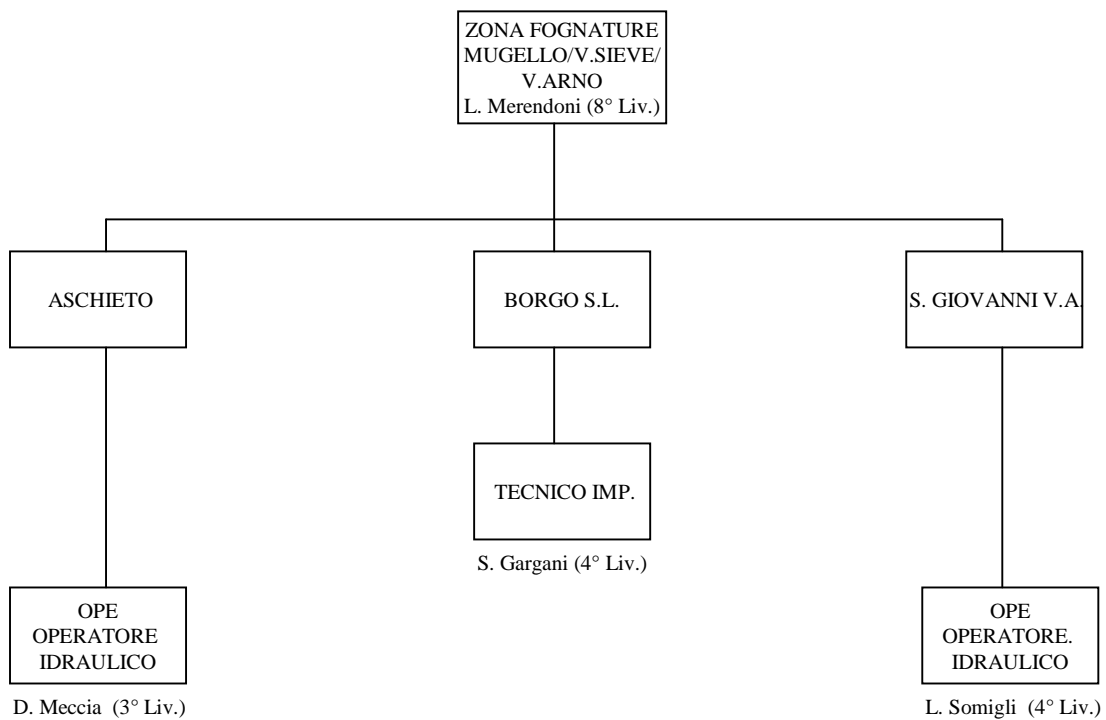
ZONA FOGNATURE MUGELLO/V.SIEVE/ V.ARNO
L. Merendoni (8° Liv.)

ASCHIETO

BORGO S.L.

S. GIOVANNI V.A.

TECNICO IMP.

S. Gargani (4° Liv.)

OPE
OPERATORE
IDRAULICO

D. Meccia (3° Liv.)

OPE
OPERATORE.
IDRAULICO

L. Somigli (4° Liv.)